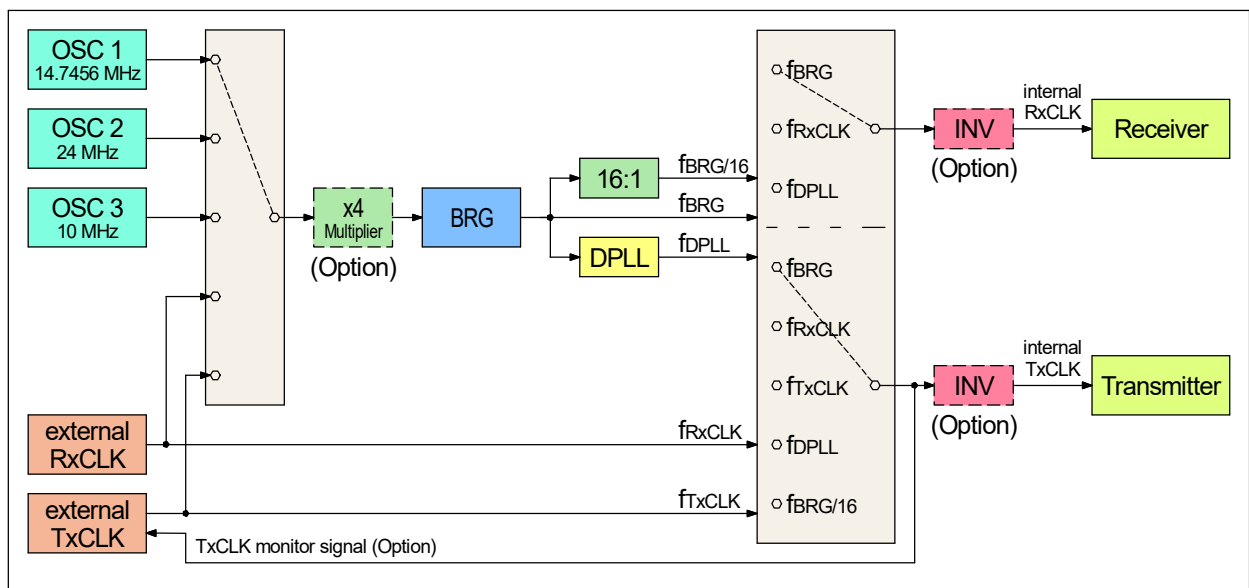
OSC 1
14.7456 MHz

OSC 2
24 MHz

OSC 3
10 MHz

x4
Multiplier

(Option)

BRG

16:1

DPLL

$f_{BRG/16}$

$f_{BRG}$

$f_{DPLL}$

$f_{BRG}$

$f_{RxCLK}$

$f_{DPLL}$

$f_{BRG}$

$f_{RxCLK}$

$f_{TxCLK}$

$f_{DPLL}$

$f_{BRG/16}$

INV

(Option)

internal
RxCLK

Receiver

INV

(Option)

internal
TxCLK

Transmitter

external
RxCLK

external
TxCLK

$f_{RxCLK}$

$f_{TxCLK}$

TxCLK monitor signal (Option)